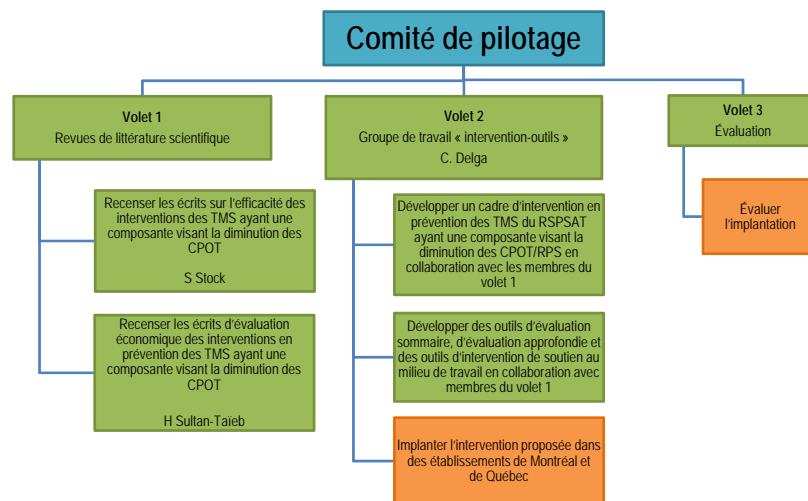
Comité de pilotage

Volet 1
Revues de littérature scientifique

Recenser les écrits sur l'efficacité des interventions des TMS ayant une composante visant la diminution des CPOT

S Stock

Recenser les écrits d'évaluation économique des interventions en prévention des TMS ayant une composante visant la diminution des CPOT

H Sultan-Taïeb

Volet 2
Groupe de travail « intervention-outils »
C. Delga

Développer un cadre d'intervention en prévention des TMS du RSPSAT ayant une composante visant la diminution des CPOT/RPS en collaboration avec les membres du volet 1

Développer des outils d'évaluation sommaire, d'évaluation approfondie et des outils d'intervention de soutien au milieu de travail en collaboration avec membres du volet 1

Implanter l'intervention proposée dans des établissements de Montréal et de Québec

Volet 3
Évaluation

Évaluer l'implantation